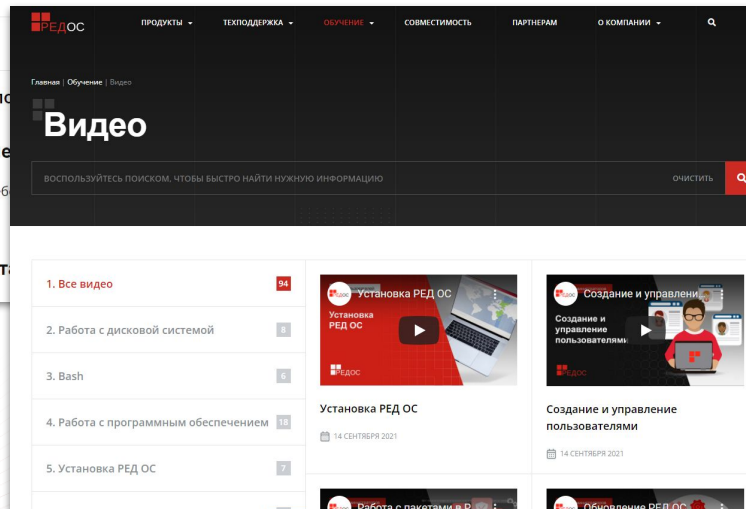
РЕДОС

ПРОДУКТЫ ▾ ТЕХПОДДЕРЖКА ▾ ОБУЧЕНИЕ ▾ СОВМЕСТИМОСТЬ ПАРТНЕРАМ О КОМПАНИИ ▾

Главная | Обучение | Видео

Видео

ВОСПОЛЬЗУЙТЕСЬ ПОИСКОМ, ЧТОБЫ БЫСТРО НАЙТИ НУЖНУЮ ИНФОРМАЦИЮ

ОЧИСТИТЬ

| | |
|---|---|
| 1. Все видео | 94 |
| 2. Работа с дисковой системой | 8 |
| 3. Bash | 6 |
| 4. Работа с программным обеспечением | 18 |
| 5. Установка РЕД ОС | 7 |

РЕДОС Установка РЕД ОС
Установка РЕД ОС
РЕДОС

Установка РЕД ОС
14 СЕНТЯБРЯ 2021

РЕДОС Создание и управле
Создание и управление пользователями
РЕДОС

Создание и управление пользователями
14 СЕНТЯБРЯ 2021

Работа с пакетами в Р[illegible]

Обновление РЕД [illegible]